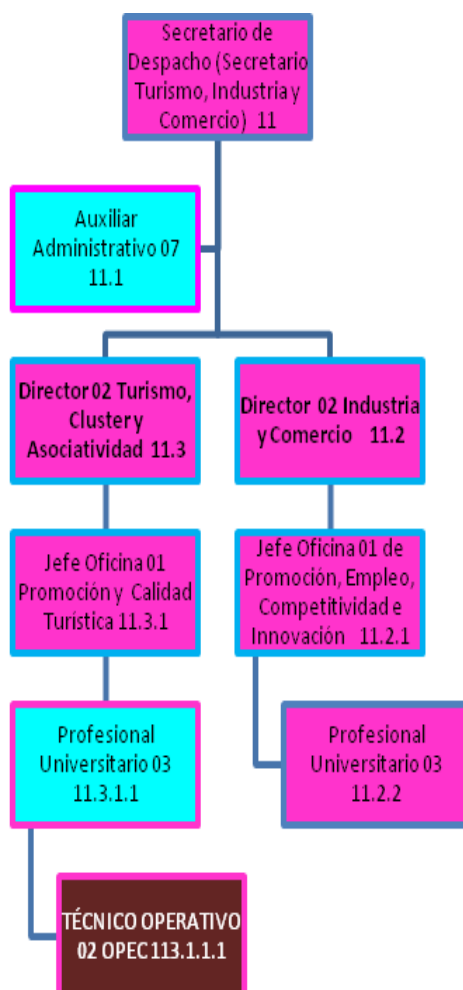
Secretario de Despacho (Secretario Turismo, Industria y Comercio) 11

Auxiliar Administrativo 07 11.1

Director 02 Turismo, Cluster y Asociatividad 11.3

Director 02 Industria y Comercio 11.2

Jefe Oficina 01 Promoción y Calidad Turística 11.3.1

Jefe Oficina 01 de Promoción, Empleo, Competitividad e Innovación 11.2.1

Profesional Universitario 03 11.3.1.1

Profesional Universitario 03 11.2.2

TÉCNICO OPERATIVO 02 OPEC 113.1.1.1